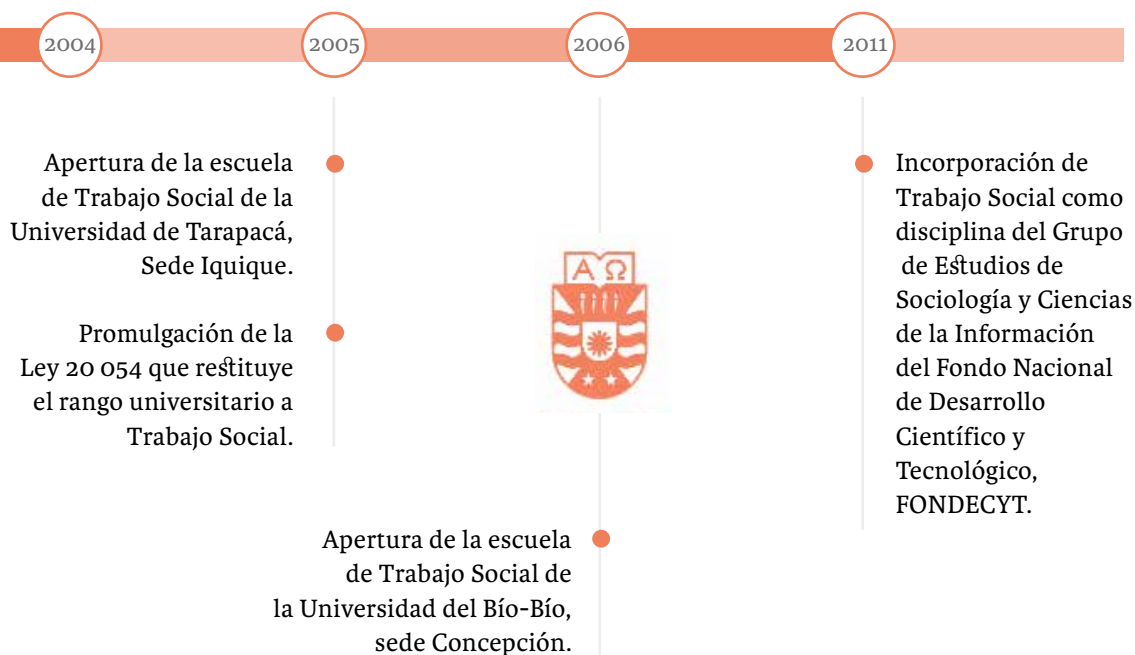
2004

2005

2006

2011

Apertura de la escuela de Trabajo Social de la Universidad de Tarapacá, Sede Iquique.

Promulgación de la Ley 20 054 que restituye el rango universitario a Trabajo Social.

A Ω

Apertura de la escuela de Trabajo Social de la Universidad del Bío-Bío, sede Concepción.

Incorporación de Trabajo Social como disciplina del Grupo de Estudios de Sociología y Ciencias de la Información del Fondo Nacional de Desarrollo Científico y Tecnológico, FONDECYT.